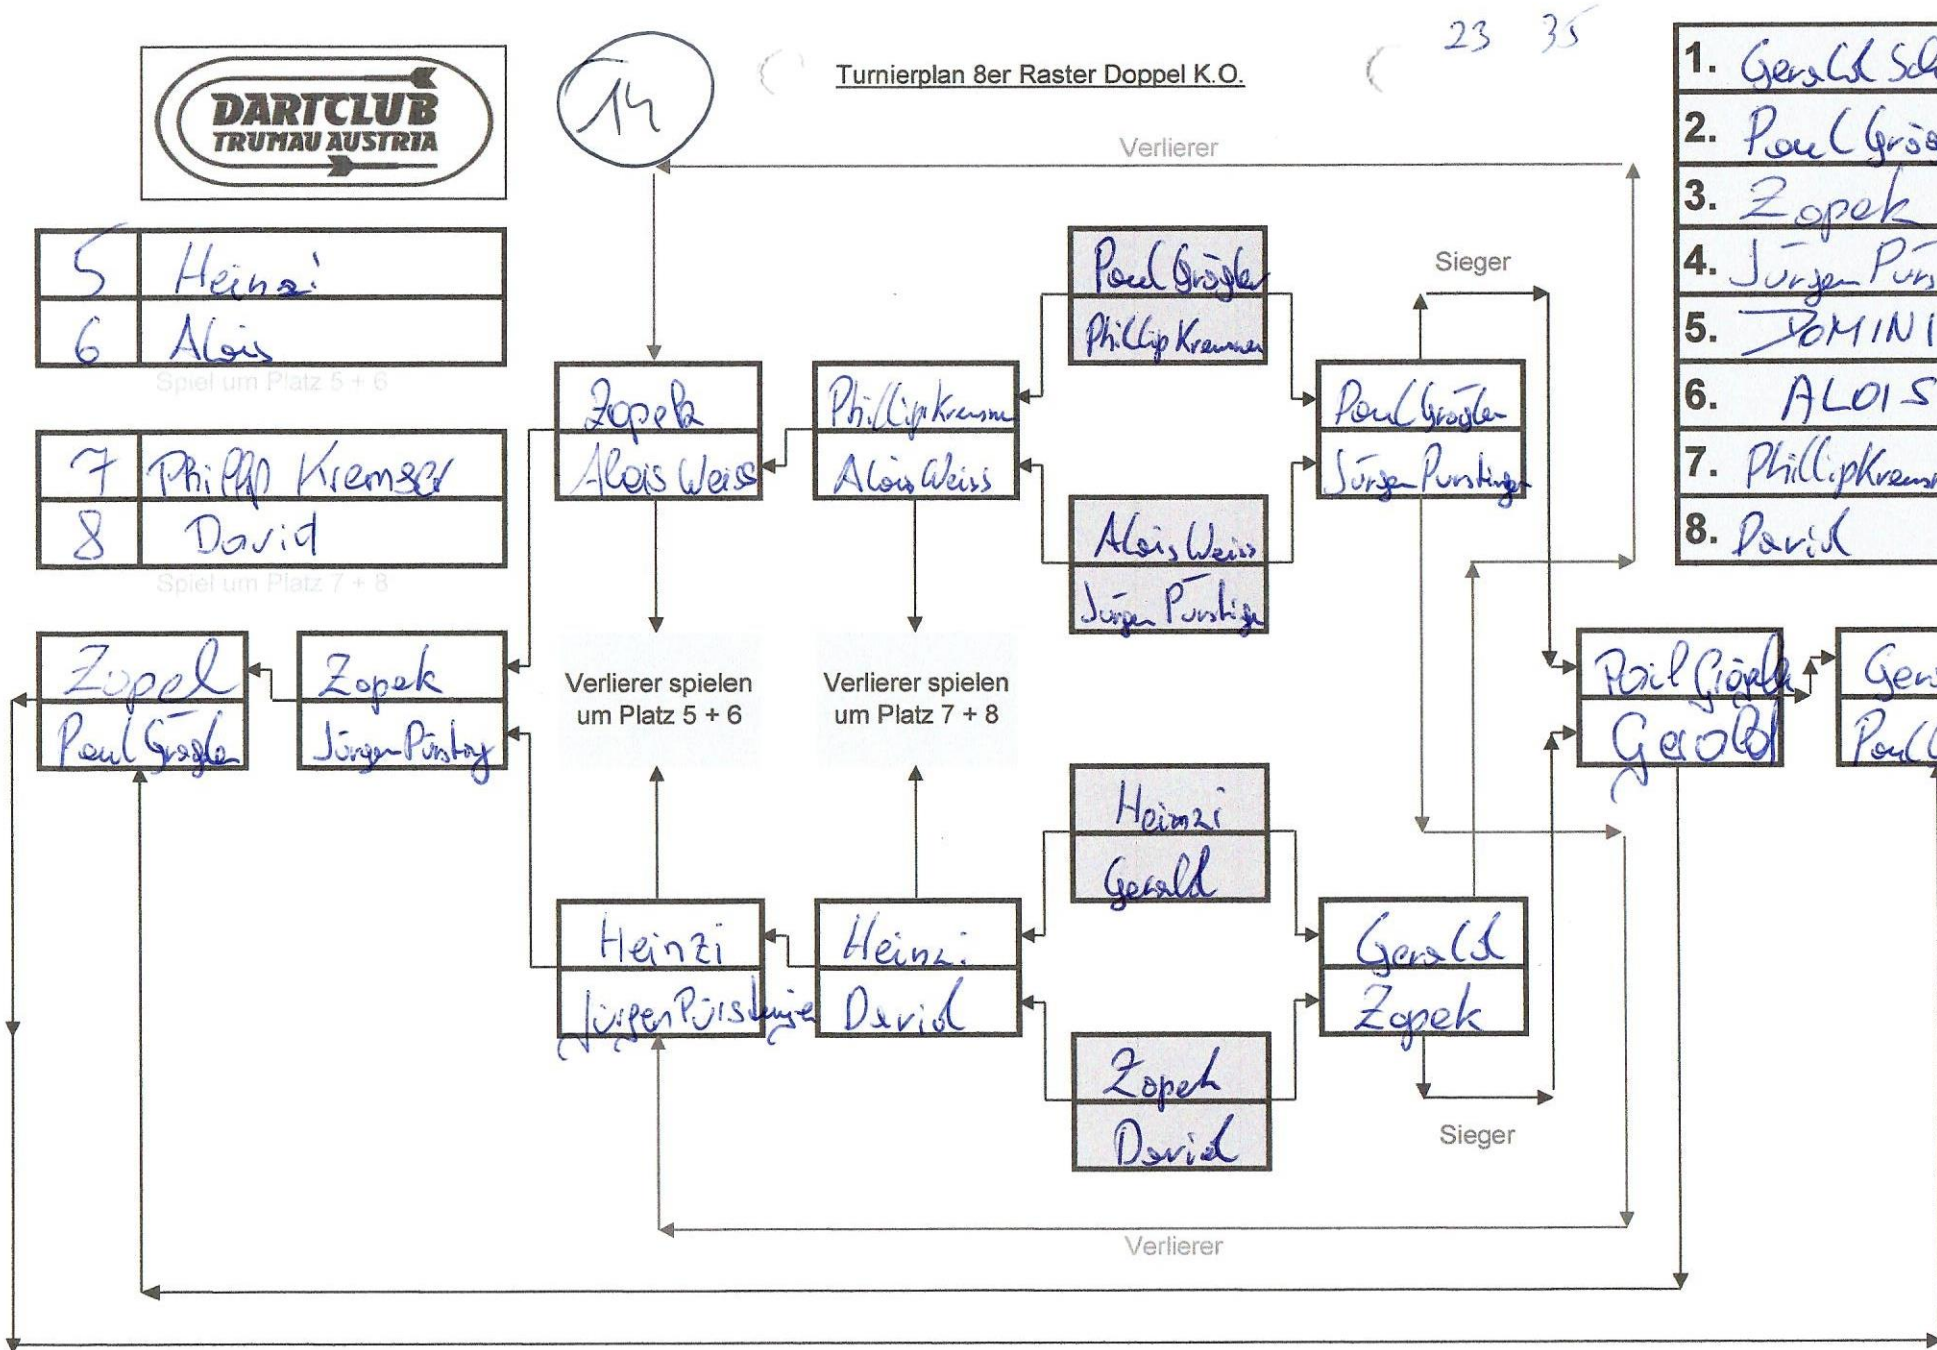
DARTCLUB
TRUMAU AUSTRIA

14

Turnierplan 8er Raster Doppel K.O.

23 35

| 1. | Gerald Sch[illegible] |
|---|---|
| 2. | Paul Grög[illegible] |
| 3. | Zopek |
| 4. | Jürgen Pürs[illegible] |
| 5. | DOMINI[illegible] |
| 6. | ALOIS |
| 7. | PhillipKrem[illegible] |
| 8. | David |

Verlierer

| 5 | Heinzi |
|---|---|
| 6 | Alois |

Spiel um Platz 5 + 6

| 7 | Phillip Kremser |
|---|---|
| 8 | David |

Spiel um Platz 7 + 8

Paul Grögler
Phillip Kremser

Sieger

Zopek
Alois Weiss

Phillip Kremser
Alois Weiss

Paul Grögler
Jürgen Pürstinger

Alois Weiss
Jürgen Pürstinger

Zopel
Paul Grögler

Zopek
Jürgen Pürstinger

Verlierer spielen um Platz 5 + 6

Verlierer spielen um Platz 7 + 8

Paul Grögler
Gerald

Ger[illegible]
Paul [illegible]

Heinzi
Gerald

Heinzi
JürgenPürstinger

Heinzi
David

Gerald
Zopek

Zopek
David

Sieger

Verlierer